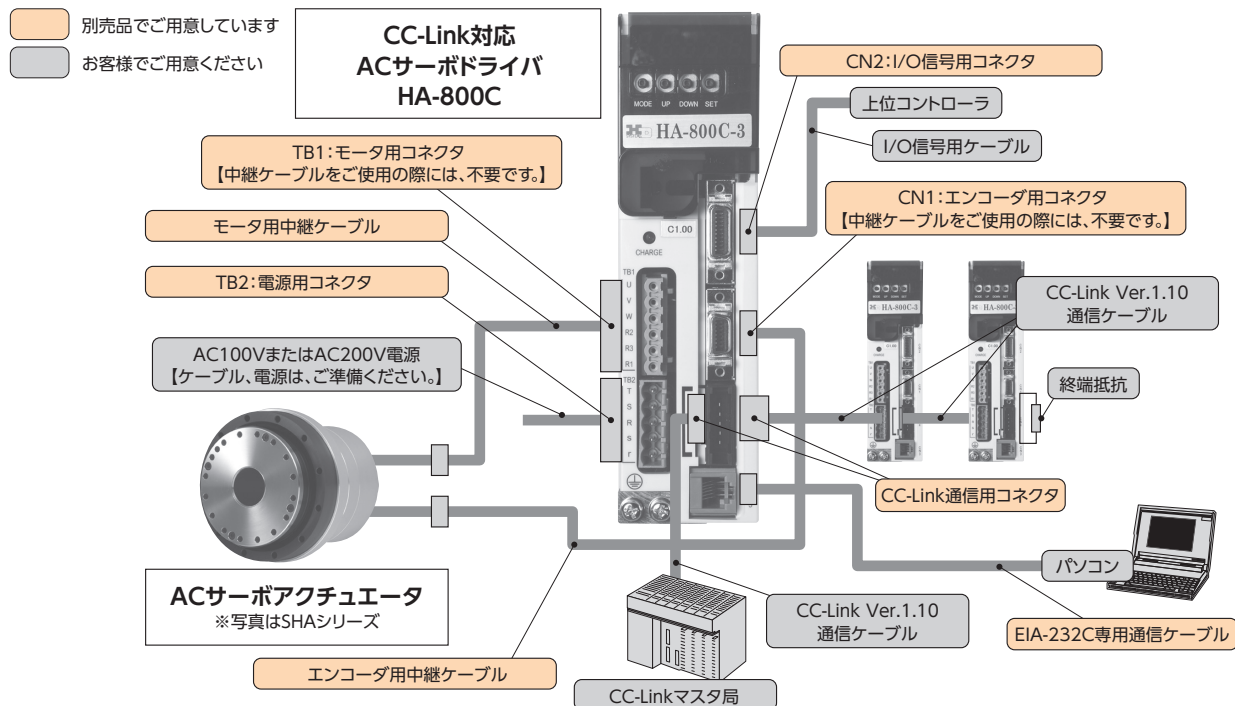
別売品でご用意しています

お客様でご用意ください

CC-Link対応
ACサーボドライバ
HA-800C

MODE UP DOWN SET

HA-800C-3

C1.00

CHARGE

TB1 U V W R2 R3 R1

TB2 T S R s r

CN2:I/O信号用コネクタ

上位コントローラ

I/O信号用ケーブル

TB1:モータ用コネクタ
【中継ケーブルをご使用の際には、不要です。】

CN1:エンコーダ用コネクタ
【中継ケーブルをご使用の際には、不要です。】

モータ用中継ケーブル

TB2:電源用コネクタ

CC-Link Ver.1.10
通信ケーブル

AC100VまたはAC200V電源
【ケーブル、電源は、ご準備ください。】

終端抵抗

HA-800C-3

HA-800C

CC-Link通信用コネクタ

パソコン

ACサーボアクチュエータ
※写真はSHAシリーズ

CC-Link Ver.1.10
通信ケーブル

EIA-232C専用通信ケーブル

エンコーダ用中継ケーブル

CC-Linkマスタ局